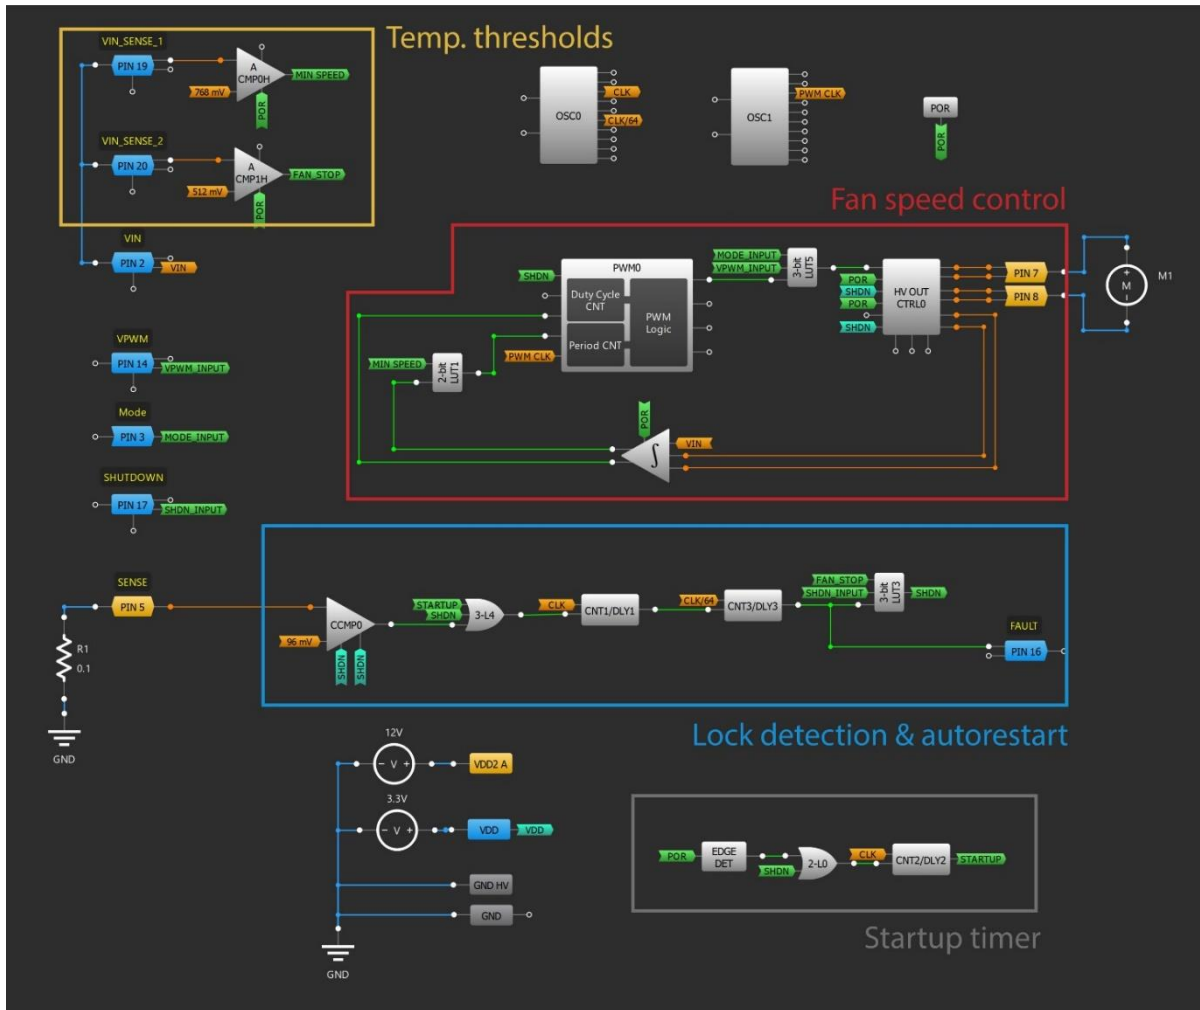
Temp. thresholds

VIN_SENSE_1
PIN 19
A
CMP0H
768 mV
POR
MIN SPEED

VIN_SENSE_2
PIN 20
A
CMP1H
512 mV
POR
FAN_STOP

VIN
PIN 2
VIN

OSC0
CLK
CLK/64

OSC1
PWM CLK

POR
POR

Fan speed control

SHDN
PWM0
Duty Cycle CNT
Period CNT
PWM Logic
MODE_INPUT
VPWM_INPUT
3-bit LUT5
POR
SHDN
POR
SHDN
HV OUT CTRL0
PIN 7
PIN 8
M
M1
MIN SPEED
2-bit LUT1
PWM CLK
POR
VIN

VPWM
PIN 14
VPWM_INPUT

Mode
PIN 3
MODE_INPUT

SHUTDOWN
PIN 17
SHDN_INPUT

SENSE
PIN 5
R1
0.1
GND

CCMP0
96 mV
SHDN
SHDN
STARTUP
SHDN
3-L4
CLK
CNT1/DLY1
CLK/64
CNT3/DLY3
FAN_STOP
SHDN_INPUT
3-bit LUT3
SHDN
FAULT
PIN 16

Lock detection & autorestart

12V
V
VDD2 A
3.3V
V
VDD
VDD
GND HV
GND
GND

POR
EDGE DET
SHDN
2-L0
CLK
CNT2/DLY2
STARTUP

Startup timer